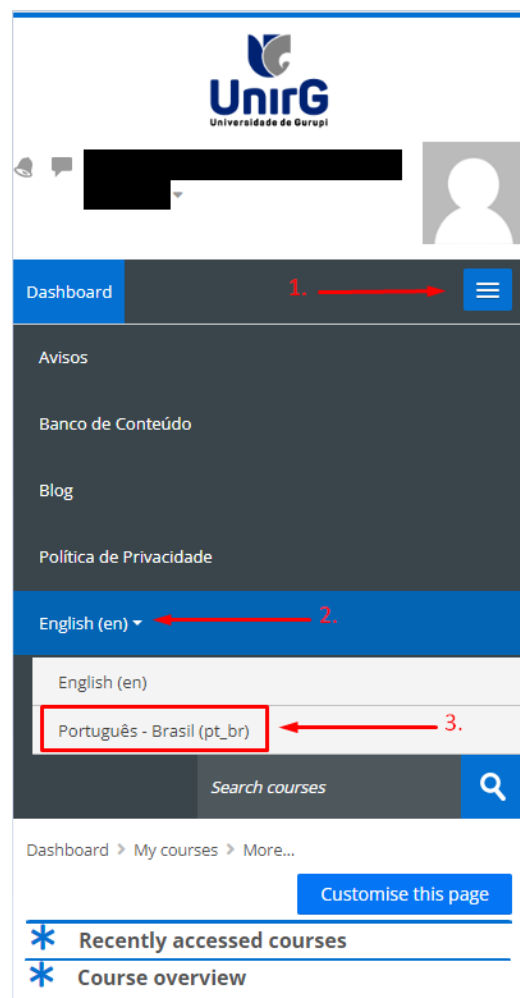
UnirG
Universidade de Gurupi

Dashboard

1.

Avisos

Banco de Conteúdo

Blog

Política de Privacidade

English (en)

2.

English (en)

Português - Brasil (pt_br)

3.

Search courses

Dashboard > My courses > More...

Customise this page

Recently accessed courses

Course overview